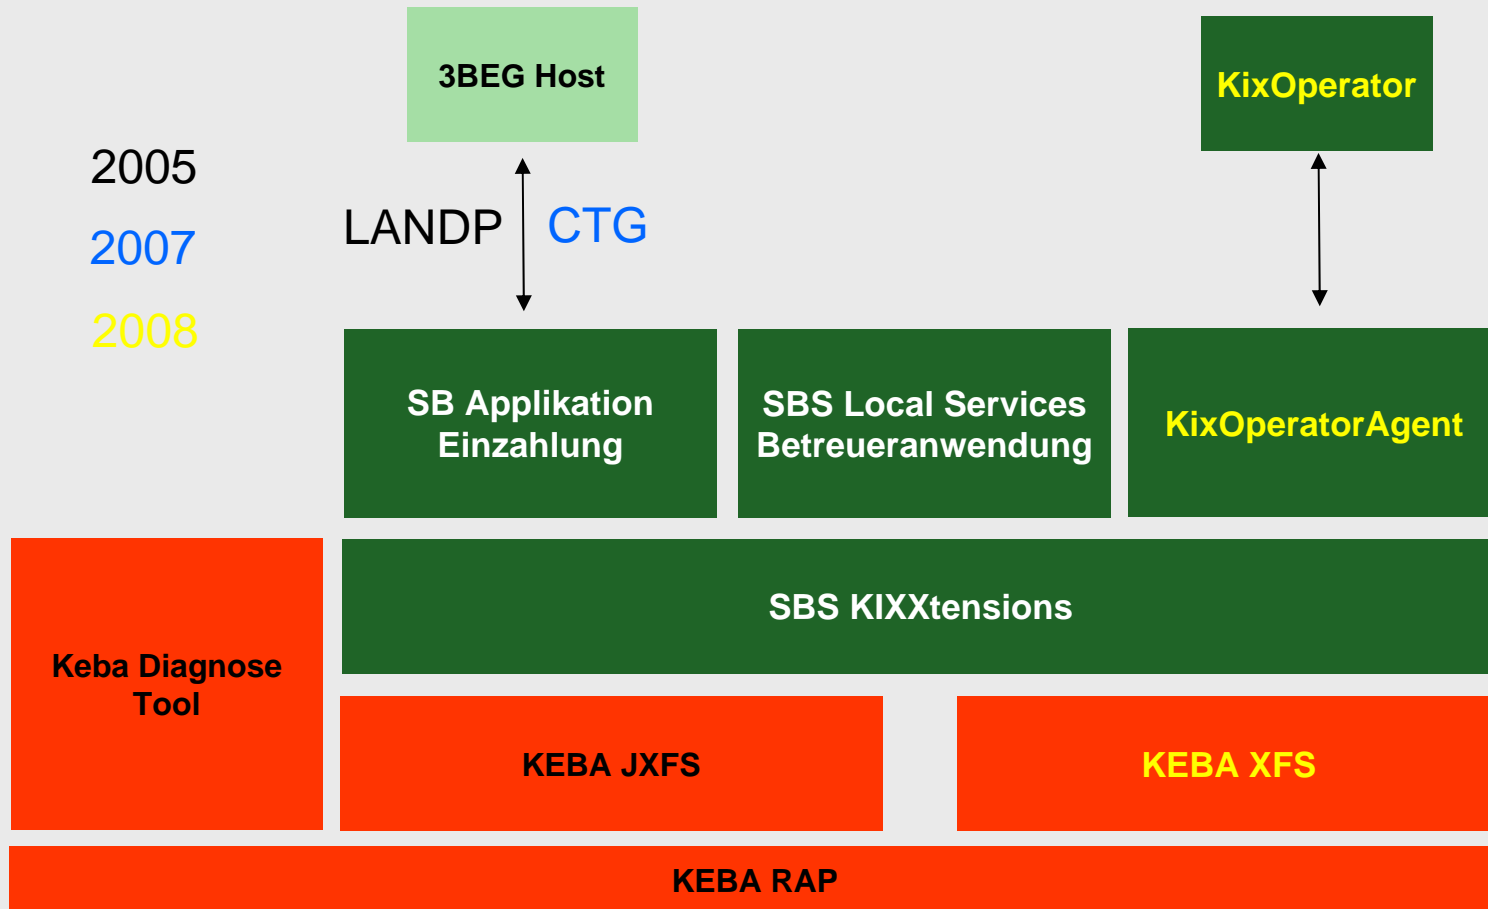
3BEG Host

KixOperator

2005

2007

2008

LANDP

CTG

SB Applikation Einzahlung

SBS Local Services Betreueranwendung

KixOperatorAgent

Keba Diagnose Tool

SBS KIXXtensions

KEBA JXFS

KEBA XFS

KEBA RAP